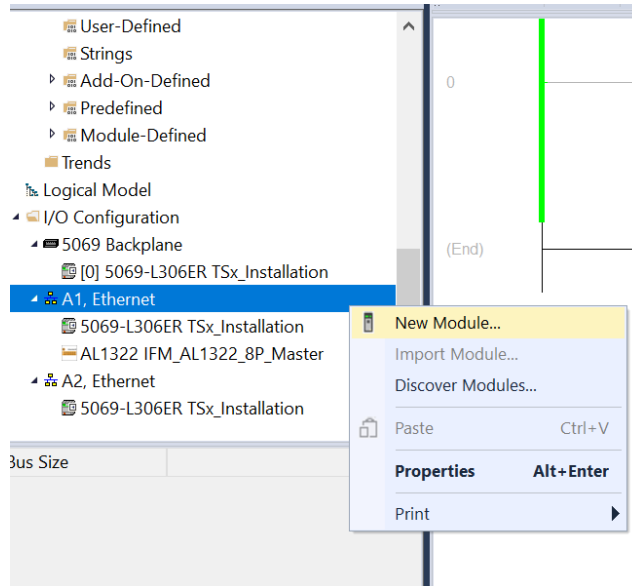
User-Defined
Strings
Add-On-Defined
Predefined
Module-Defined
Trends
Logical Model
I/O Configuration
5069 Backplane
[0] 5069-L306ER TSx_Installation
A1, Ethernet
5069-L306ER TSx_Installation
AL1322 IFM_AL1322_8P_Master
A2, Ethernet
5069-L306ER TSx_Installation
Bus Size

0
(End)

New Module...
Import Module...
Discover Modules...
Paste Ctrl+V
Properties Alt+Enter
Print